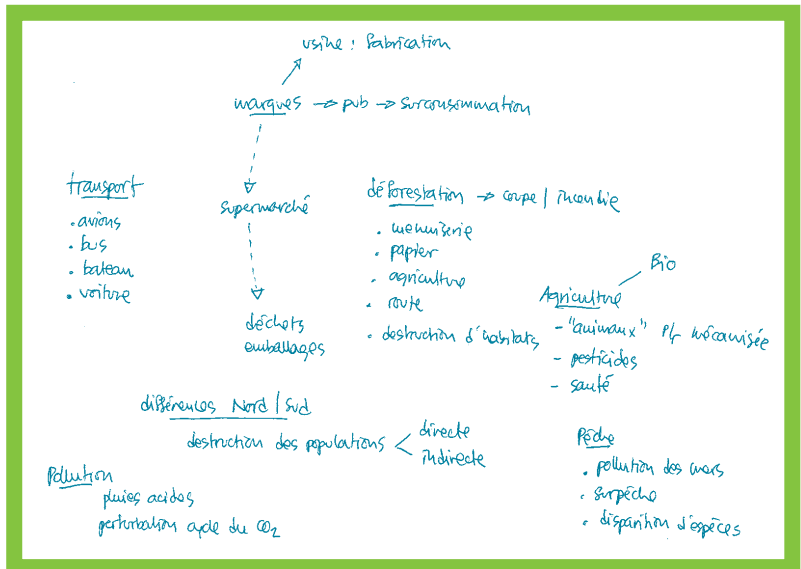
usine : fabrication

marques → pub → surconsommation

supermarché

déchets emballages

transport
• avions
• bus
• bateau
• voiture

déforestation → coupe / incendie
• menuiserie
• papier
• agriculture
• route
• destruction d'habitats

Bio

Agriculture
- "animaux" p/r mécanisée
- pesticides
- santé

différences Nord / Sud

destruction des populations < directe / indirecte

Pêche
• pollution des mers
• surpêche
• disparition d'espèces

Pollution
pluies acides
perturbation cycle du $CO_2$